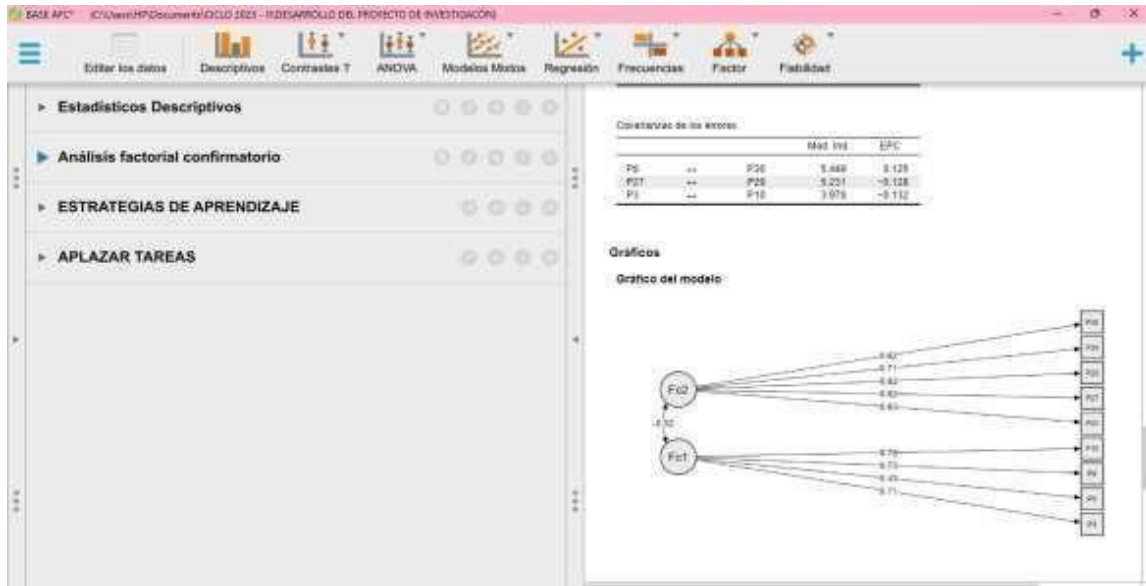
BASE AFC* (C:\Users\HP\Documents\CICLO 2023 - II\DESARROLLO DEL PROYECTO DE INVESTIGACION)

Editar los datos Descriptivos Contrastes T ANOVA Modelos Mixtos Regresión Frecuencias Factor Fiabilidad

▸ Estadísticos Descriptivos

▸ Análisis factorial confirmatorio

▸ ESTRATEGIAS DE APRENDIZAJE

▸ APLAZAR TAREAS

Covarianzas de los errores

| | | | Mod. Ind. | EPC |
|---|---|---|---|---|
| P5 | ↔ | P30 | 5.469 | 0.125 |
| P27 | ↔ | P29 | 5.251 | -0.128 |
| P3 | ↔ | P18 | 3.979 | -0.132 |

Gráficos

Gráfico del modelo

Fc2
Fc1
-0.32
0.62
0.71
0.62
0.62
0.63
0.78
0.73
0.45
0.71
P30
P29
P28
P27
P20
P11
P8
P5
P4